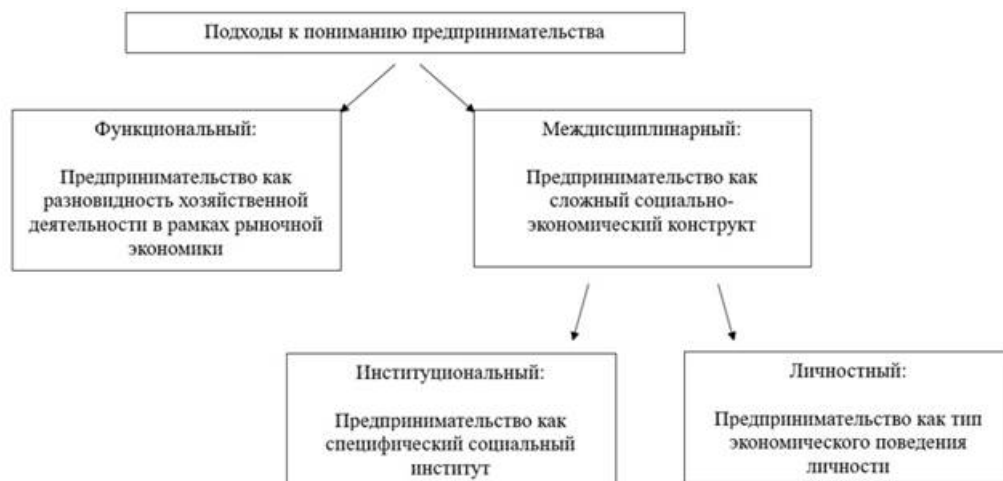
Подходы к пониманию предпринимательства

Функциональный:

Предпринимательство как разновидность хозяйственной деятельности в рамках рыночной экономики

Междисциплинарный:

Предпринимательство как сложный социально-экономический конструкт

Институциональный:

Предпринимательство как специфический социальный институт

Личностный:

Предпринимательство как тип экономического поведения личности